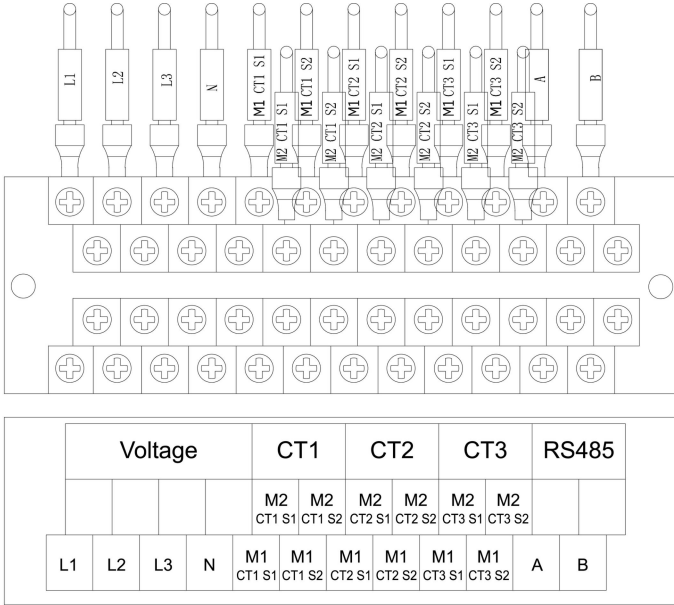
L1 L2 L3 N M1 CT1 S1 M2 CT1 S1 M1 CT1 S2 M2 CT1 S2 M1 CT2 S1 M2 CT2 S1 M1 CT2 S2 M2 CT2 S2 M1 CT3 S1 M2 CT3 S1 M1 CT3 S2 M2 CT3 S2 A B

| Voltage | | | | CT1 | | CT2 | | CT3 | | RS485 | |
|---|---|---|---|---|---|---|---|---|---|---|---|
| | | | | M2 CT1 S1 | M2 CT1 S2 | M2 CT2 S1 | M2 CT2 S2 | M2 CT3 S1 | M2 CT3 S2 | | |
| L1 | L2 | L3 | N | M1 CT1 S1 | M1 CT1 S2 | M1 CT2 S1 | M1 CT2 S2 | M1 CT3 S1 | M1 CT3 S2 | A | B |